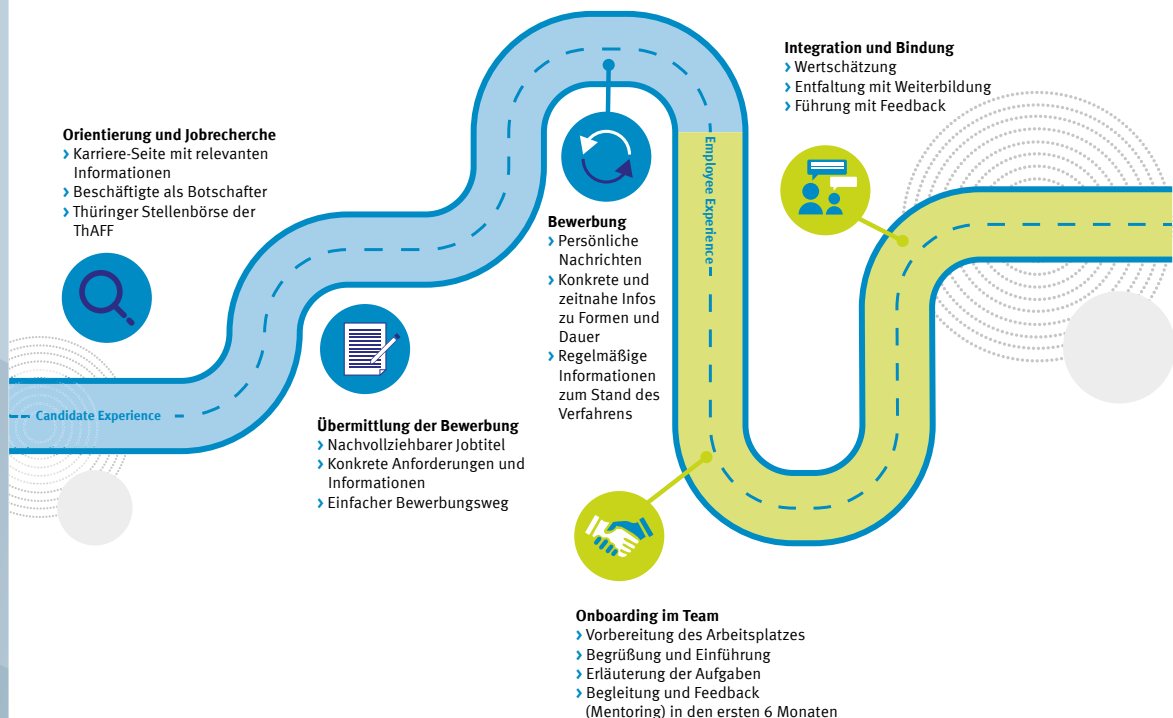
Integration und Bindung
› Wertschätzung
› Entfaltung mit Weiterbildung
› Führung mit Feedback

Orientierung und Jobrecherche
› Karriere-Seite mit relevanten Informationen
› Beschäftigte als Botschafter
› Thüringer Stellenbörse der ThAFF

Bewerbung
› Persönliche Nachrichten
› Konkrete und zeitnahe Infos zu Formen und Dauer
› Regelmäßige Informationen zum Stand des Verfahrens

Employee Experience

Candidate Experience

Übermittlung der Bewerbung
› Nachvollziehbarer Jobtitel
› Konkrete Anforderungen und Informationen
› Einfacher Bewerbungsweg

Onboarding im Team
› Vorbereitung des Arbeitsplatzes
› Begrüßung und Einführung
› Erläuterung der Aufgaben
› Begleitung und Feedback (Mentoring) in den ersten 6 Monaten